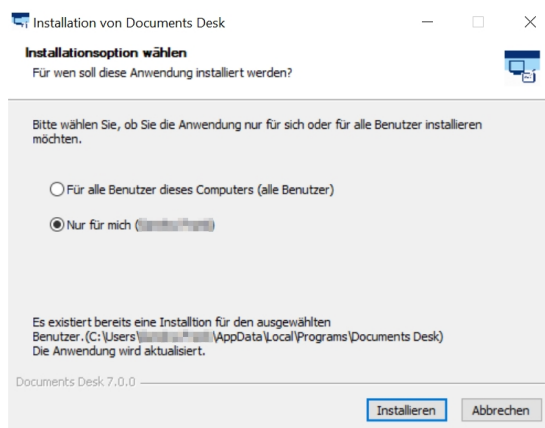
Installation von Documents Desk

Installationsoption wählen
Für wen soll diese Anwendung installiert werden?

Bitte wählen Sie, ob Sie die Anwendung nur für sich oder für alle Benutzer installieren möchten.

Für alle Benutzer dieses Computers (alle Benutzer)

Nur für mich ([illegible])

Es existiert bereits eine Installtion für den ausgewählten Benutzer.(C:\Users\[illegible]\AppData\Local\Programs\Documents Desk)
Die Anwendung wird aktualisiert.

Documents Desk 7.0.0

Installieren Abbrechen